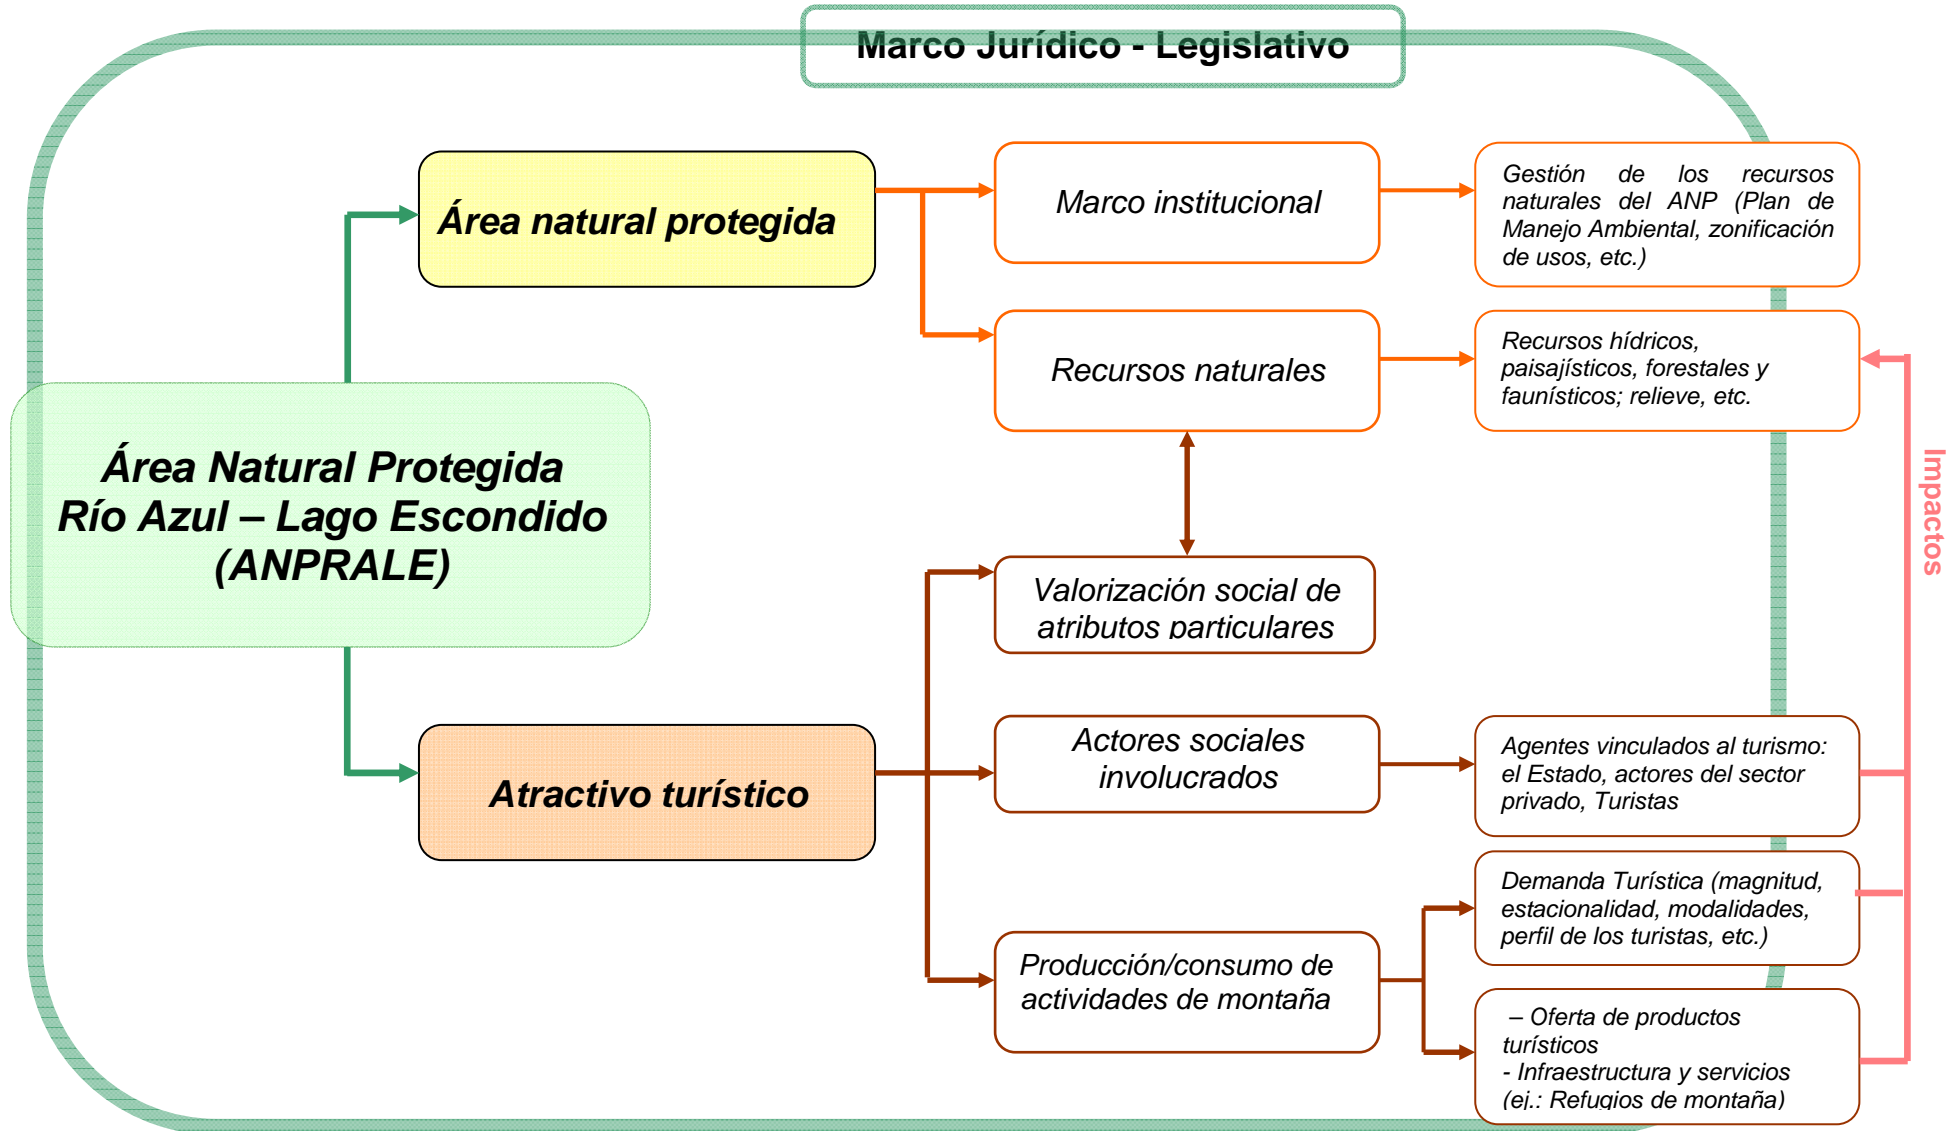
Marco Jurídico - Legislativo

Área natural protegida

Marco institucional

Gestión de los recursos naturales del ANP (Plan de Manejo Ambiental, zonificación de usos, etc.)

Recursos naturales

Recursos hídricos, paisajísticos, forestales y faunísticos; relieve, etc.

Área Natural Protegida Río Azul – Lago Escondido (ANPRALE)

Impactos

Valorización social de atributos particulares

Actores sociales involucrados

Agentes vinculados al turismo: el Estado, actores del sector privado, Turistas

Atractivo turístico

Demanda Turística (magnitud, estacionalidad, modalidades, perfil de los turistas, etc.)

Producción/consumo de actividades de montaña

– Oferta de productos turísticos
- Infraestructura y servicios (ej.: Refugios de montaña)